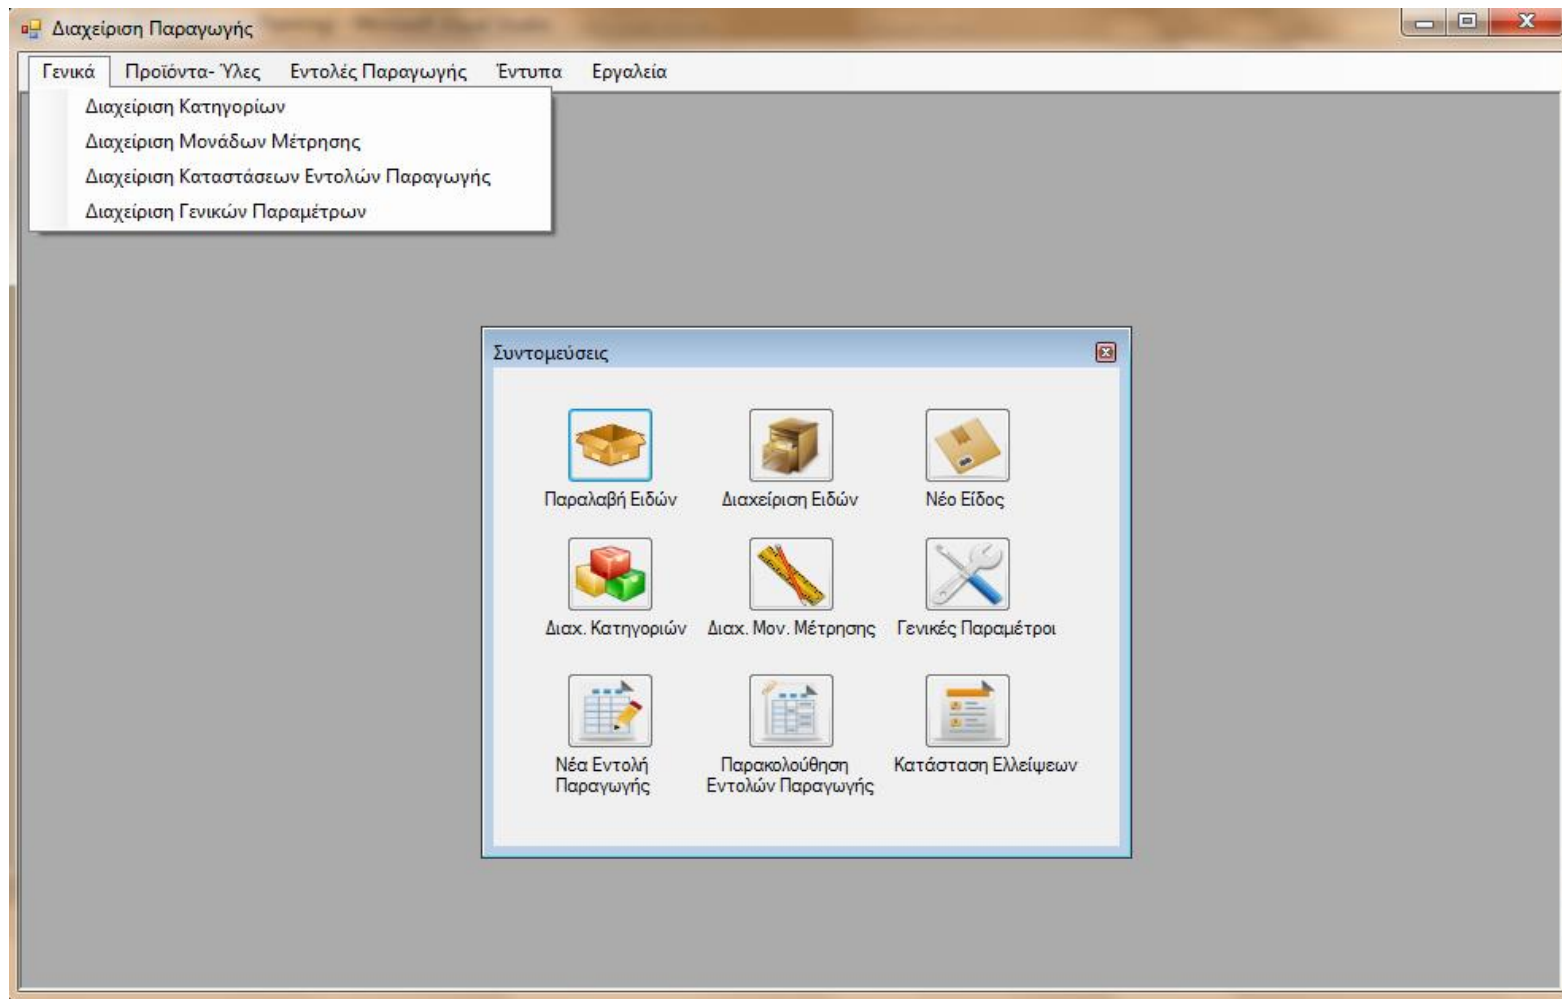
Διαχείριση Παραγωγής

Γενικά Προϊόντα- Ύλες Εντολές Παραγωγής Έντυπα Εργαλεία

Διαχείριση Κατηγοριών
Διαχείριση Μονάδων Μέτρησης
Διαχείριση Καταστάσεων Εντολών Παραγωγής
Διαχείριση Γενικών Παραμέτρων

Συντομεύσεις

Παραλαβή Ειδών
Διαχείριση Ειδών
Νέο Είδος
Διαχ. Κατηγοριών
Διαχ. Μον. Μέτρησης
Γενικές Παραμέτροι
Νέα Εντολή Παραγωγής
Παρακολούθηση Εντολών Παραγωγής
Κατάσταση Ελλείψεων